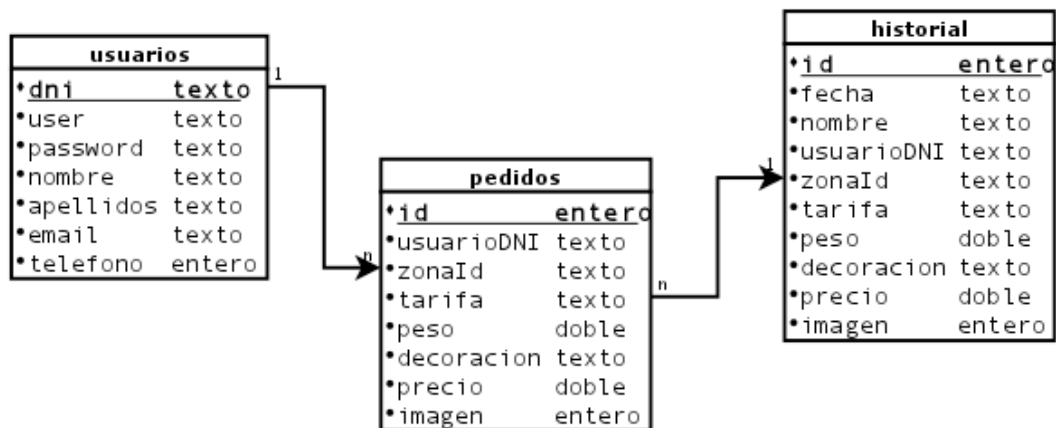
usuarios

| | |
|---|---|
| •dni | texto |
| •user | texto |
| •password | texto |
| •nombre | texto |
| •apellidos | texto |
| •email | texto |
| •telefono | entero |

1

n

pedidos

| | |
|---|---|
| •id | entero |
| •usuarioDNI | texto |
| •zonaId | texto |
| •tarifa | texto |
| •peso | doble |
| •decoracion | texto |
| •precio | doble |
| •imagen | entero |

n

1

historial

| | |
|---|---|
| •id | entero |
| •fecha | texto |
| •nombre | texto |
| •usuarioDNI | texto |
| •zonaId | texto |
| •tarifa | texto |
| •peso | doble |
| •decoracion | texto |
| •precio | doble |
| •imagen | entero |